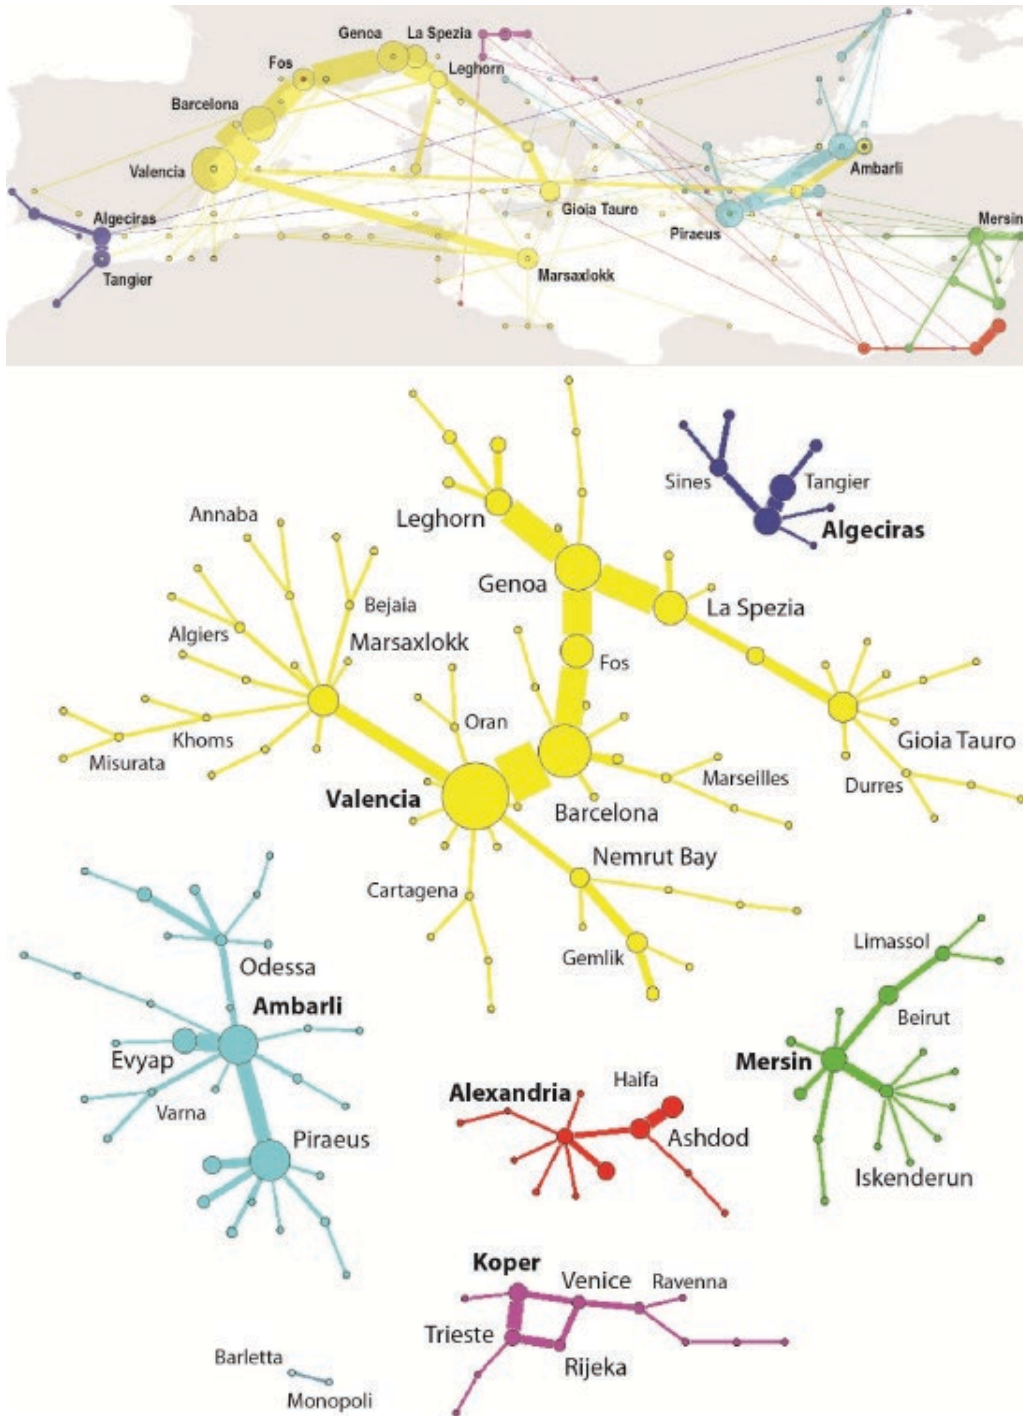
Genoa
La Spezia
Fos
Leghorn
Barcelona
Valencia
Ambarli
Algeciras
Gioia Tauro
Mersin
Piraeus
Tangier
Marsaxlokk

Sines
Tangier
Algeciras
Annaba
Leghorn
Genoa
Bejaia
La Spezia
Algiers
Marsaxlokk
Fos
Oran
Khoms
Misurata
Gioia Tauro
Marseilles
Durres
Valencia
Barcelona
Nemrut Bay
Cartagena
Gemlik
Limassol
Odessa
Ambarli
Beirut
Evyap
Mersin
Haifa
Alexandria
Varna
Ashdod
Piraeus
Iskenderun
Koper
Venice
Ravenna
Trieste
Rijeka
Barletta
Monopoli